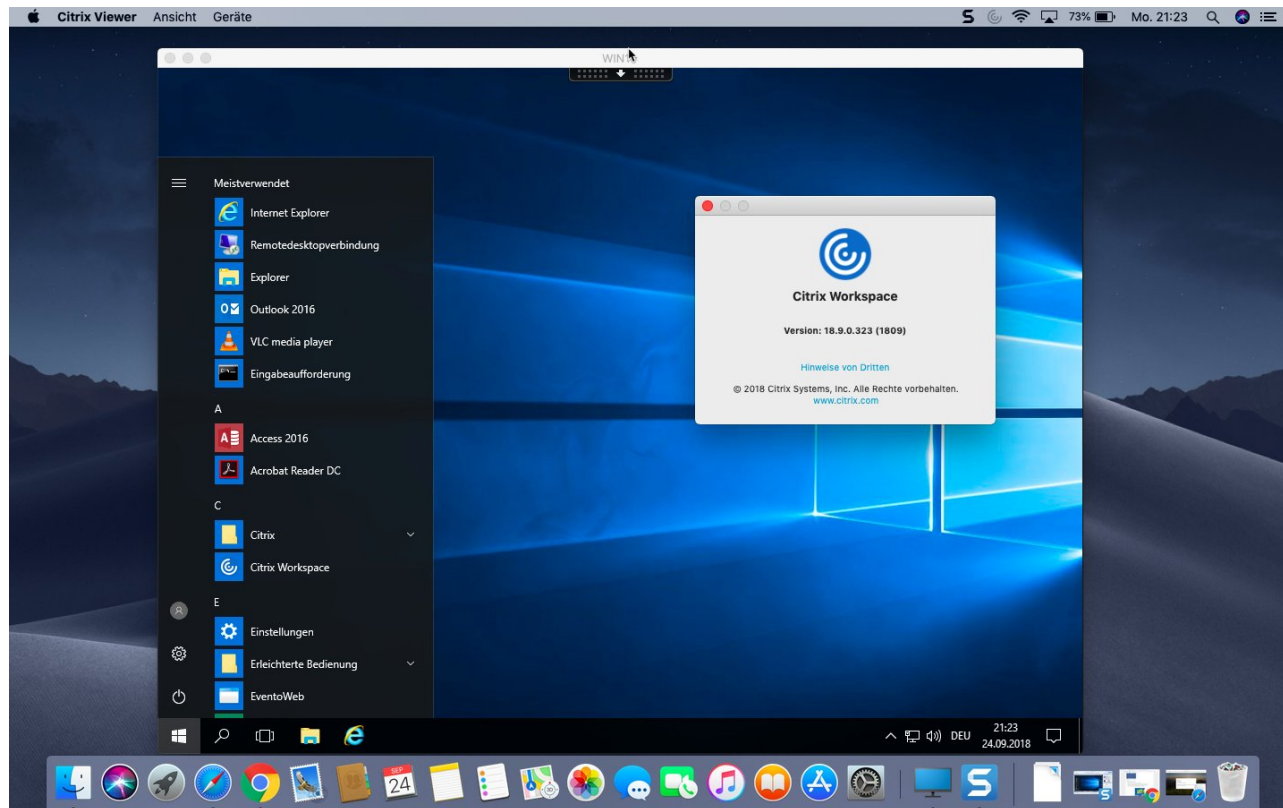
Citrix Viewer Ansicht Geräte

73% Mo. 21:23

WIN10

Meistverwendet

Internet Explorer

Remotedesktopverbindung

Explorer

Outlook 2016

VLC media player

Eingabeaufforderung

A

Access 2016

Acrobat Reader DC

C

Citrix

Citrix Workspace

E

Einstellungen

Erleichterte Bedienung

EventoWeb

Citrix Workspace

Version: 18.9.0.323 (1809)

Hinweise von Dritten

© 2018 Citrix Systems, Inc. Alle Rechte vorbehalten.
www.citrix.com

DEU 21:23 24.09.2018

SEP 24